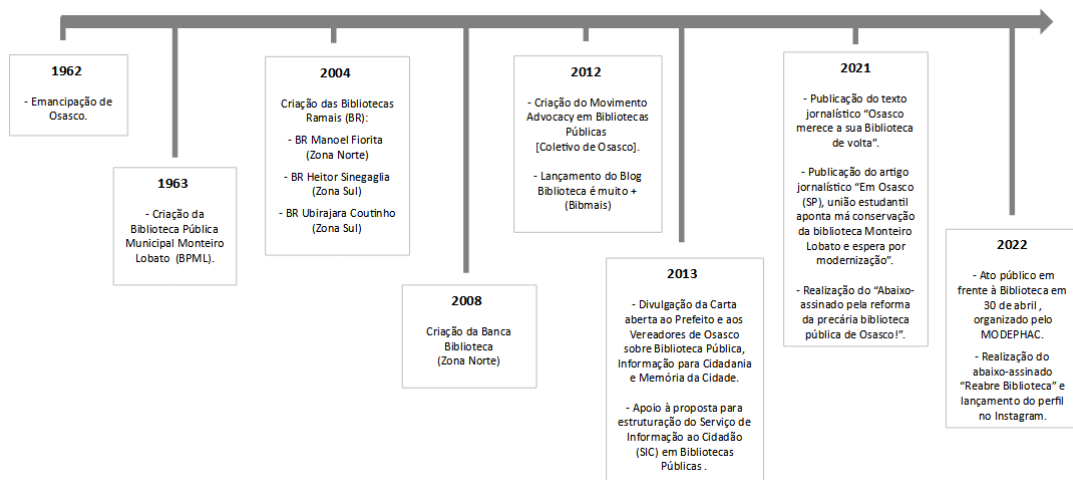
1962

- Emancipação de Osasco.

1963

- Criação da Biblioteca Pública Municipal Monteiro Lobato (BPML).

2004

Criação das Bibliotecas Ramais (BR):

- BR Manoel Fiorita (Zona Norte)

- BR Heitor Sinegaglia (Zona Sul)

- BR Ubirajara Coutinho (Zona Sul)

2008

Criação da Banca Biblioteca (Zona Norte)

2012

- Criação do Movimento Advocacy em Bibliotecas Públicas [Coletivo de Osasco].

- Lançamento do Blog Biblioteca é muito + (Bibmais)

2013

- Divulgação da Carta aberta ao Prefeito e aos Vereadores de Osasco sobre Biblioteca Pública, Informação para Cidadania e Memória da Cidade.

- Apoio à proposta para estruturação do Serviço de Informação ao Cidadão (SIC) em Bibliotecas Públicas .

2021

- Publicação do texto jornalístico "Osasco merece a sua Biblioteca de volta".

- Publicação do artigo jornalístico "Em Osasco (SP), união estudantil aponta má conservação da biblioteca Monteiro Lobato e espera por modernização".

- Realização do "Abaixo-assinado pela reforma da precária biblioteca pública de Osasco!".

2022

- Ato público em frente à Biblioteca em 30 de abril , organizado pelo MODEPHAC.

- Realização do abaixo-assinado "Reabre Biblioteca" e lançamento do perfil no Instagram.